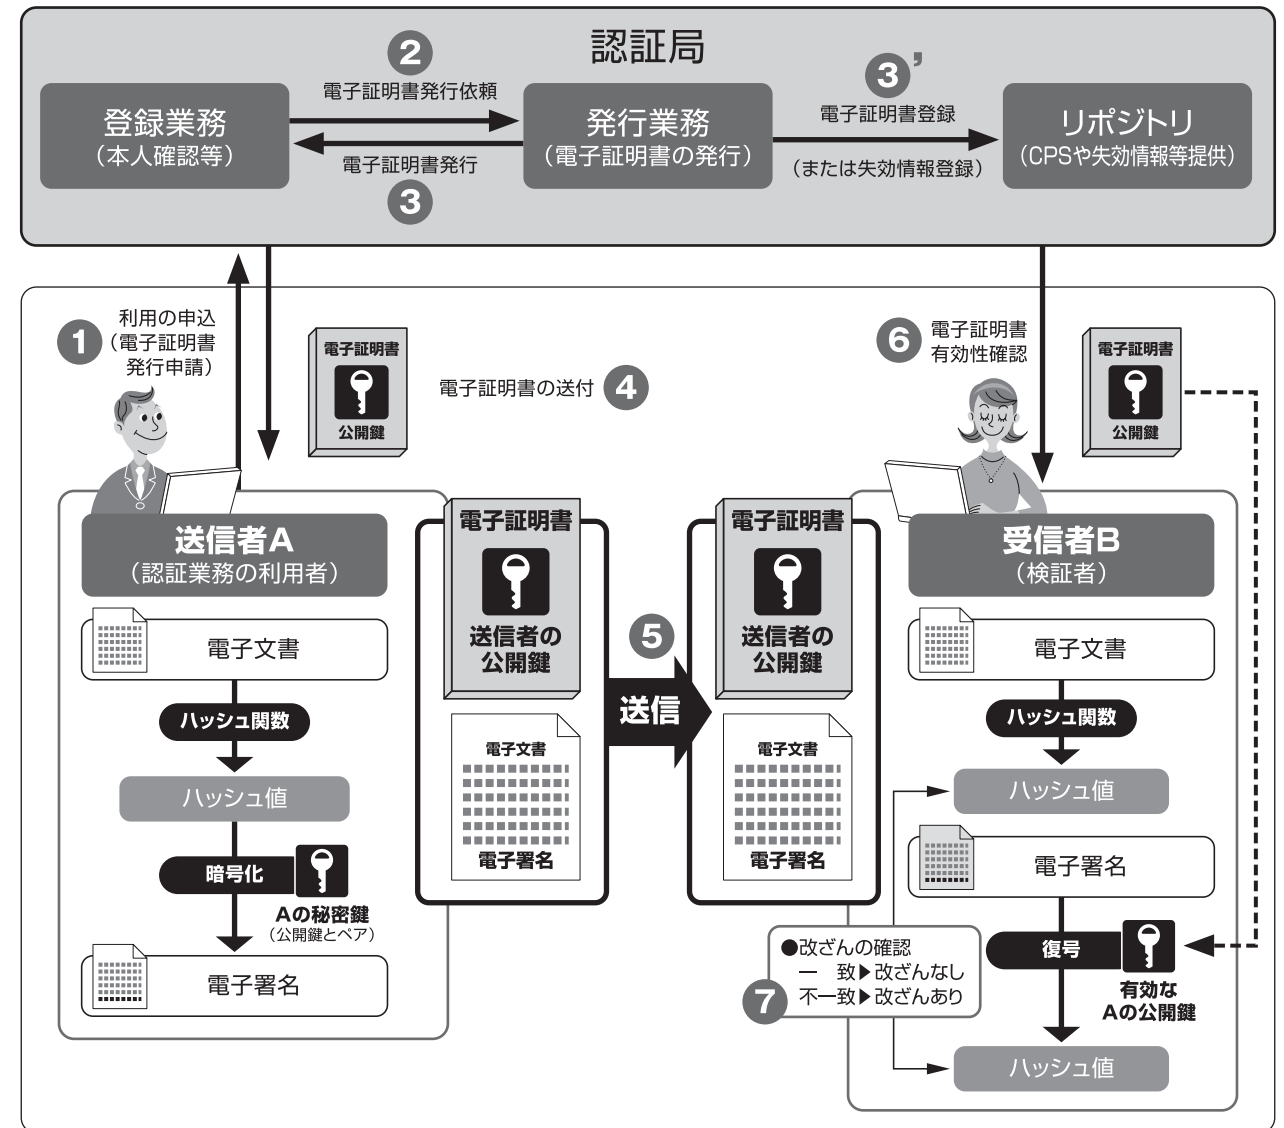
認証局

登録業務
(本人確認等)

2
電子証明書発行依頼

電子証明書発行
3

発行業務
(電子証明書の発行)

3'
電子証明書登録

(または失効情報登録)

リポジトリ
(CPSや失効情報等提供)

1 利用の申込
(電子証明書発行申請)

電子証明書
公開鍵

電子証明書の送付 4

6 電子証明書有効性確認

電子証明書
公開鍵

送信者A
(認証業務の利用者)

電子文書

ハッシュ関数

ハッシュ値

暗号化

Aの秘密鍵
(公開鍵とペア)

電子署名

電子証明書
送信者の公開鍵

電子文書
電子署名

5
送信

電子証明書
送信者の公開鍵

電子文書
電子署名

受信者B
(検証者)

電子文書

ハッシュ関数

ハッシュ値

電子署名

●改ざんの確認
一 致▶改ざんなし
不一致▶改ざんあり
7

復号

有効なAの公開鍵

ハッシュ値